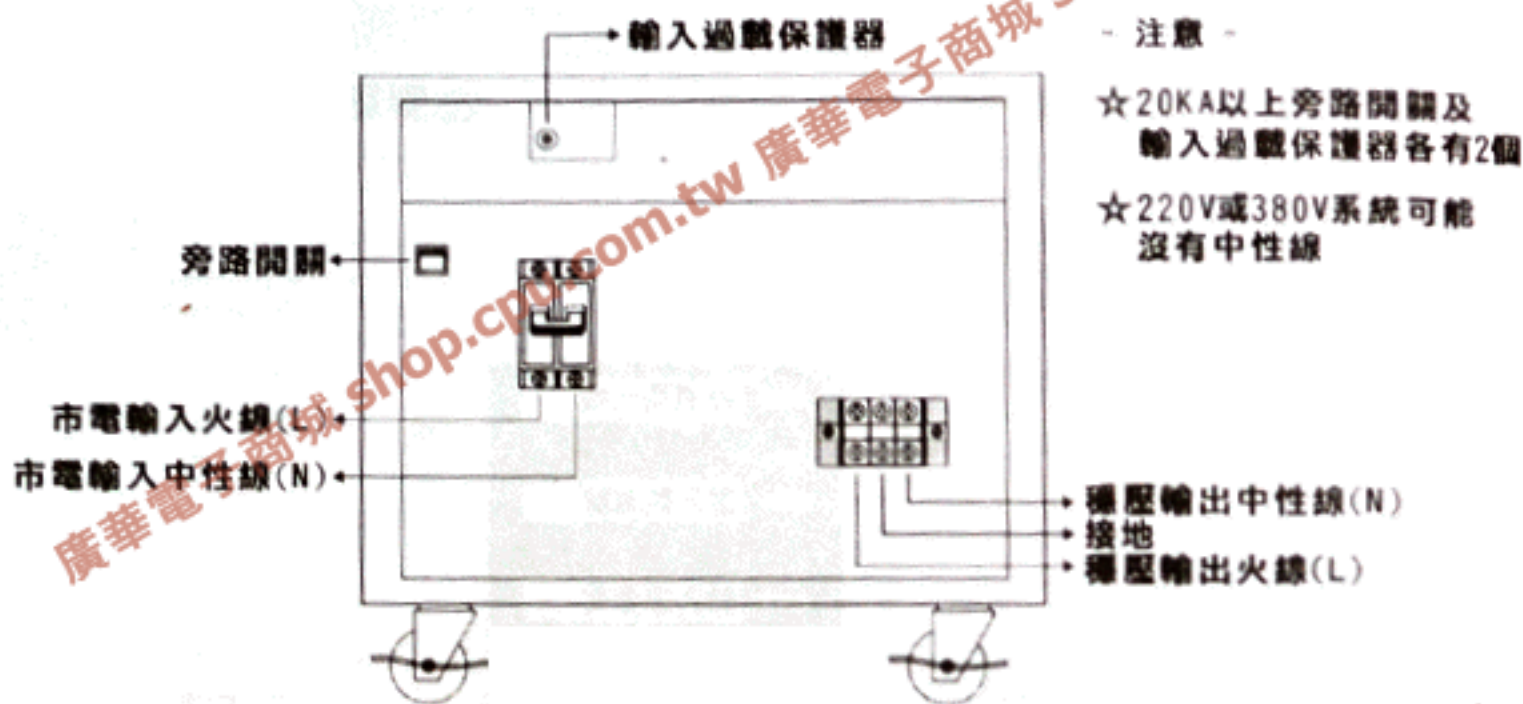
輸入過載保護器

- 注意 -

☆20KA以上旁路開關及輸入過載保護器各有2個

☆220V或380V系統可能沒有中性線

旁路開關

市電輸入火線(L)

市電輸入中性線(N)

穩壓輸出中性線(N)

接地

穩壓輸出火線(L)

廣華電子商城 shop.cpu.com.tw 廣華電子商城